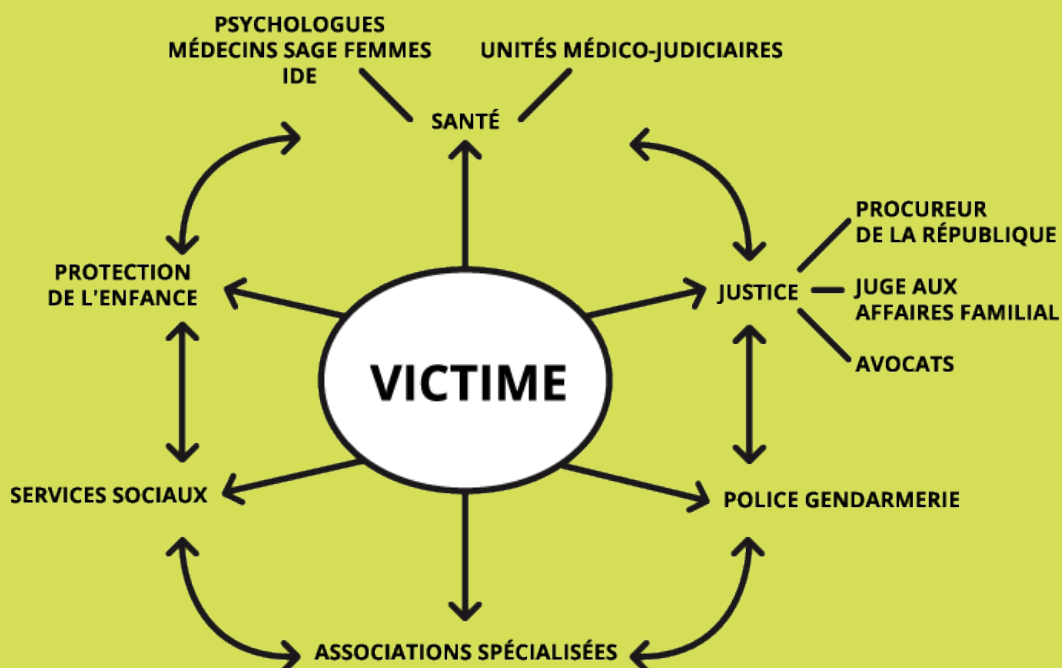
PSYCHOLOGUES
MÉDECINS SAGE FEMMES
IDE

UNITÉS MÉDICO-JUDICIAIRES

SANTÉ

PROCUREUR
DE LA RÉPUBLIQUE

PROTECTION
DE L'ENFANCE

JUSTICE

JUGE AUX
AFFAIRES FAMILIAL

AVOCATS

VICTIME

SERVICES SOCIAUX

POLICE GENDARMERIE

ASSOCIATIONS SPÉCIALISÉES